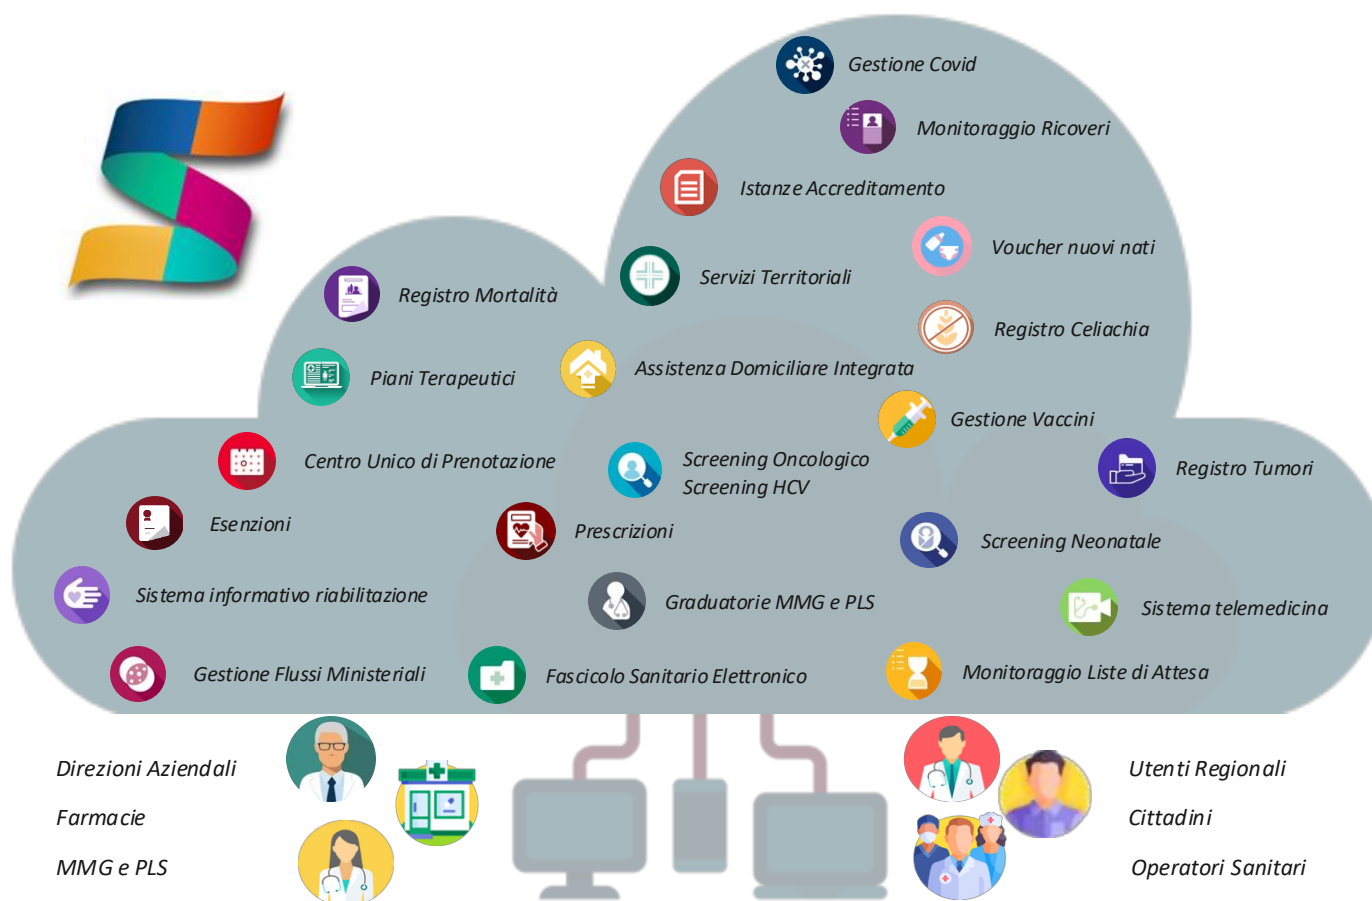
Gestione Covid

Monitoraggio Ricoveri

Istanze Accreditamento

Voucher nuovi nati

Servizi Territoriali

Registro Mortalità

Registro Celiachia

Piani Terapeutici

Assistenza Domiciliare Integrata

Gestione Vaccini

Centro Unico di Prenotazione

Screening Oncologico
Screening HCV

Registro Tumori

Esenzioni

Prescrizioni

Screening Neonatale

Sistema informativo riabilitazione

Graduatorie MMG e PLS

Sistema telemedicina

Gestione Flussi Ministeriali

Fascicolo Sanitario Elettronico

Monitoraggio Liste di Attesa

Direzioni Aziendali

Farmacie

MMG e PLS

Utenti Regionali

Cittadini

Operatori Sanitari